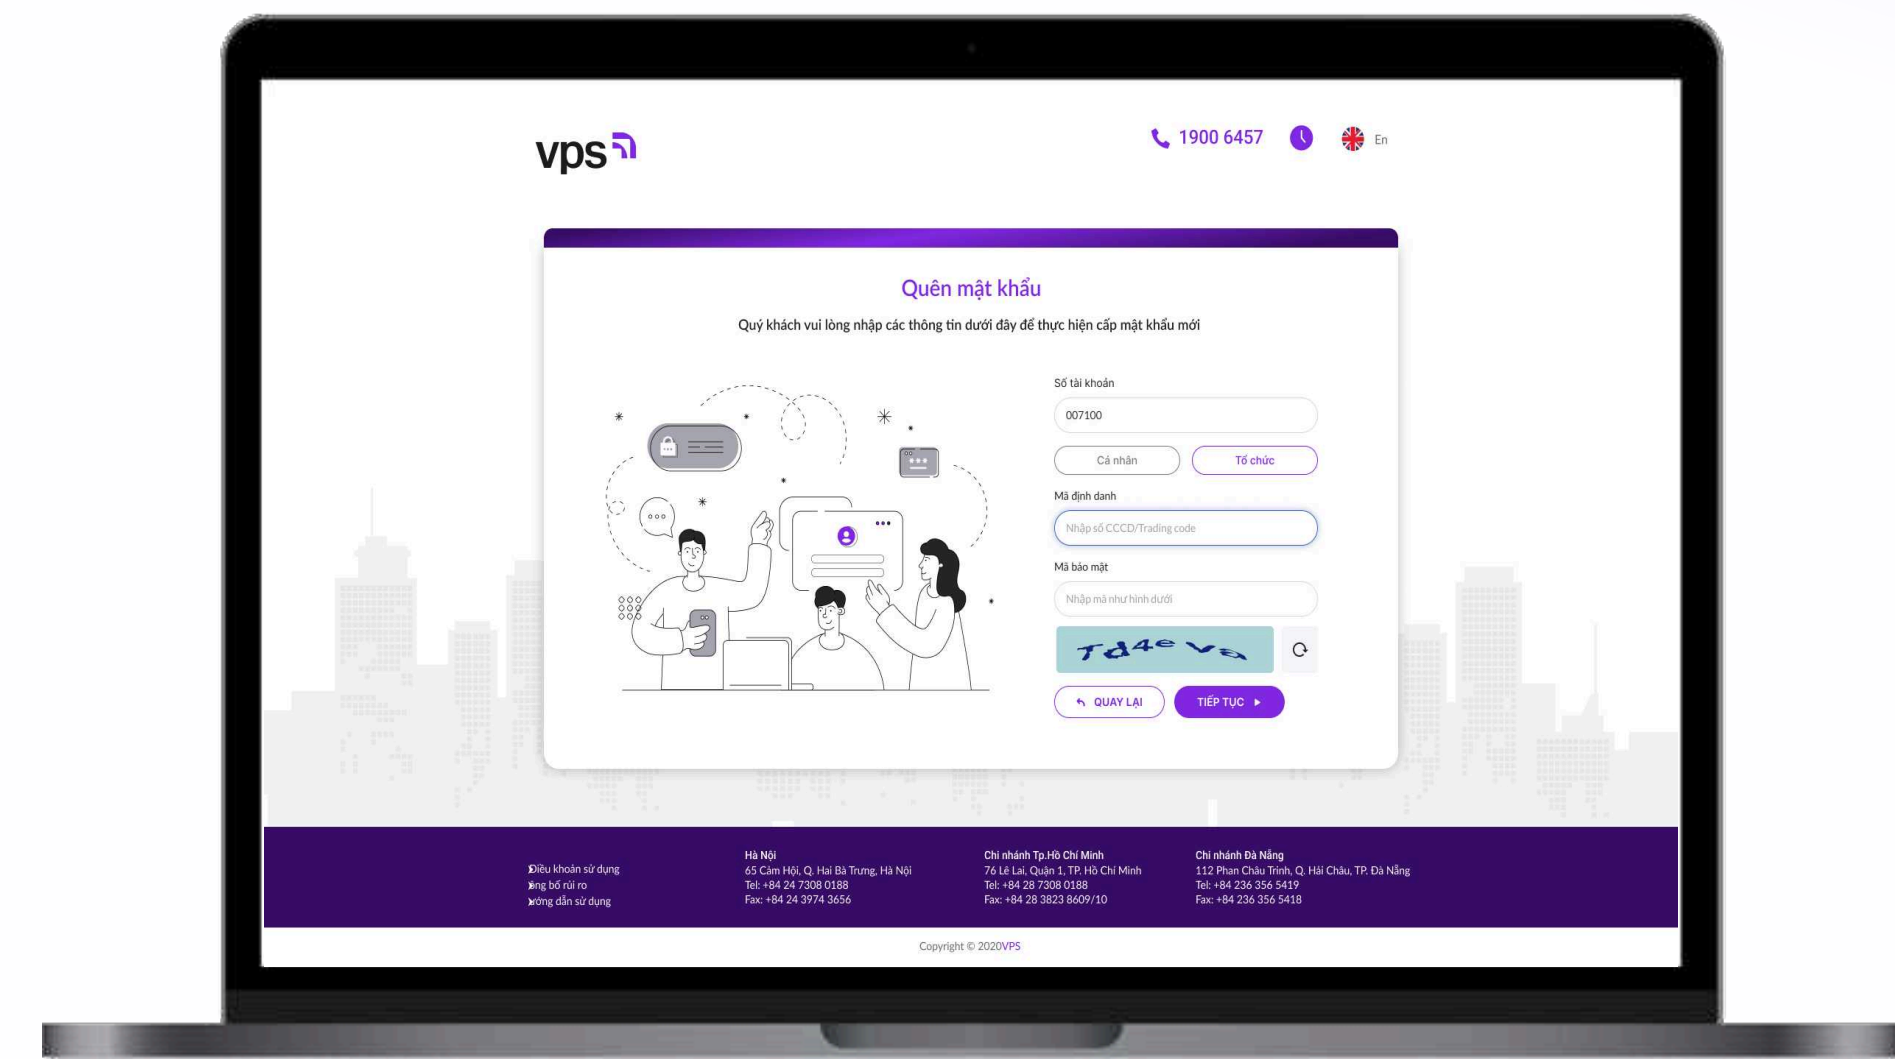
vps

1900 6457

En

Quên mật khẩu

Quý khách vui lòng nhập các thông tin dưới đây để thực hiện cấp mật khẩu mới

Số tài khoản

007100

Cá nhân

Tổ chức

Mã định danh

Nhập số CCCD/Trading code

Mã bảo mật

Nhập mã như hình dưới

Td4e va

QUAY LẠI

TIẾP TỤC

Điều khoản sử dụng
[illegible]ng bố rủi ro
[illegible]ướng dẫn sử dụng

Hà Nội
65 Cảm Hội, Q. Hai Bà Trưng, Hà Nội
Tel: +84 24 7308 0188
Fax: +84 24 3974 3656

Chi nhánh Tp.Hồ Chí Minh
76 Lê Lai, Quận 1, TP. Hồ Chí Minh
Tel: +84 28 7308 0188
Fax: +84 28 3823 8609/10

Chi nhánh Đà Nẵng
112 Phan Châu Trinh, Q. Hải Châu, TP. Đà Nẵng
Tel: +84 236 356 5419
Fax: +84 236 356 5418

Copyright © 2020VPS